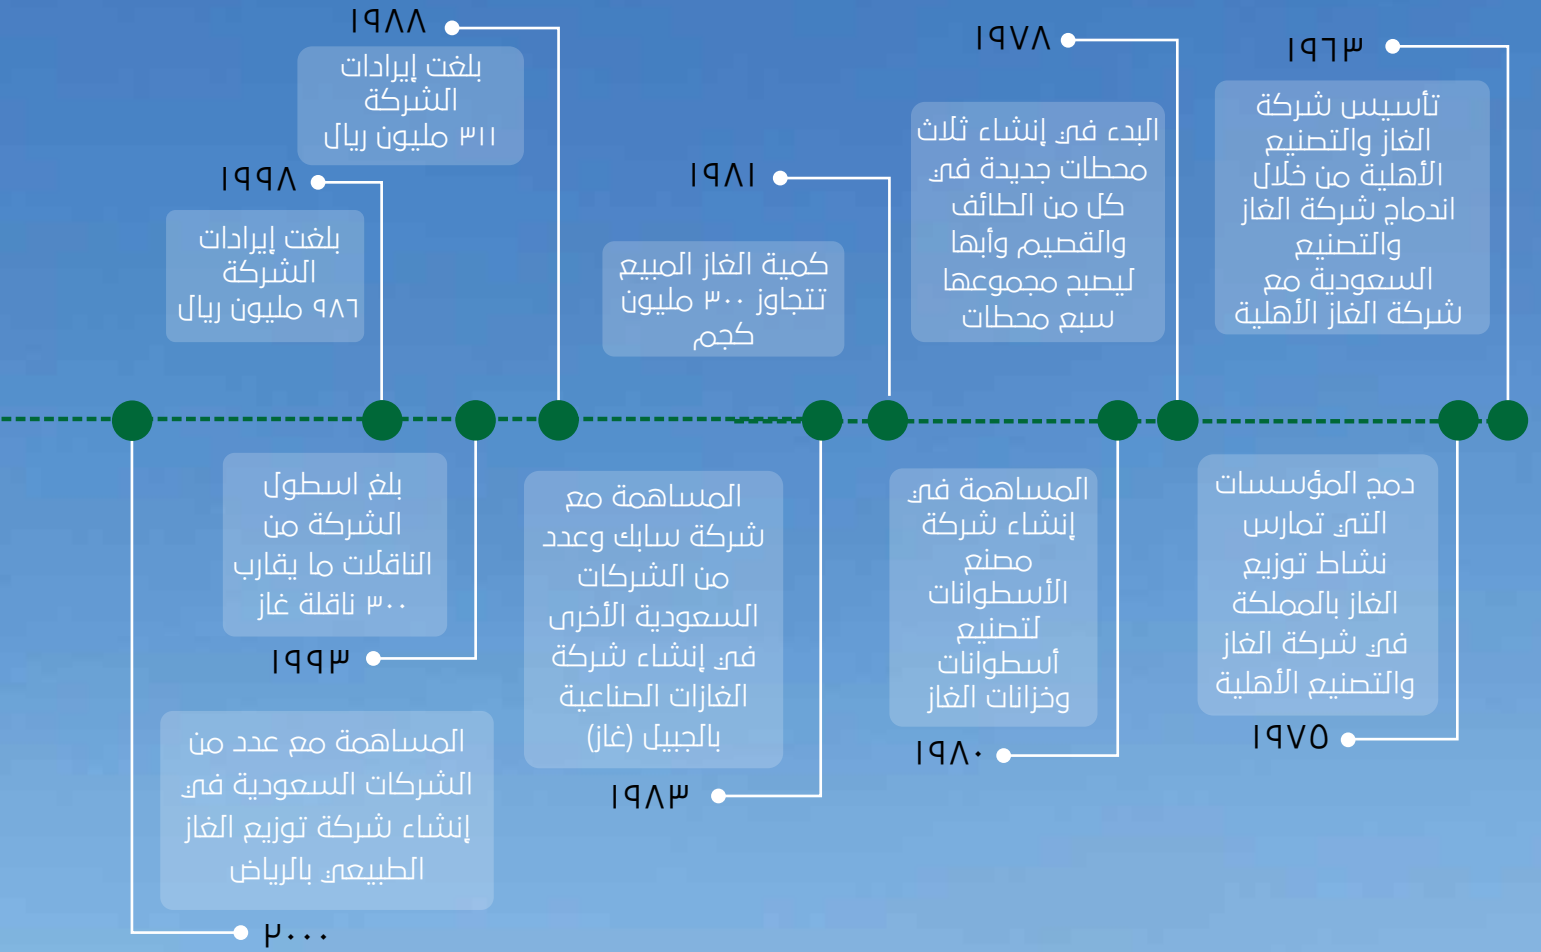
١٩٦٣
تأسيس شركة الغاز والتصنيع الأهلية من خلال اندماج شركة الغاز والتصنيع السعودية مع شركة الغاز الأهلية

١٩٧٨
البدء في إنشاء ثلاث محطات جديدة في كل من الطائف والقصيم وأبها ليصبح مجموعها سبع محطات

١٩٨١
كمية الغاز المبيع تتجاوز ٣٠٠ مليون كجم

١٩٨٨
بلغت إيرادات الشركة ٣١١ مليون ريال

١٩٩٨
بلغت إيرادات الشركة ٩٨٦ مليون ريال

دمج المؤسسات التي تمارس نشاط توزيع الغاز بالمملكة في شركة الغاز والتصنيع الأهلية
١٩٧٥

المساهمة في إنشاء شركة مصنع الأسطوانات لتصنيع أسطوانات وخزانات الغاز
١٩٨٠

المساهمة مع شركة سابك وعدد من الشركات السعودية الأخرى في إنشاء شركة الغازات الصناعية بالجبيل (غاز)
١٩٨٣

بلغ اسطول الشركة من الناقلات ما يقارب ٣٠٠ ناقلة غاز
١٩٩٣

المساهمة مع عدد من الشركات السعودية في إنشاء شركة توزيع الغاز الطبيعي بالرياض
٢٠٠٠